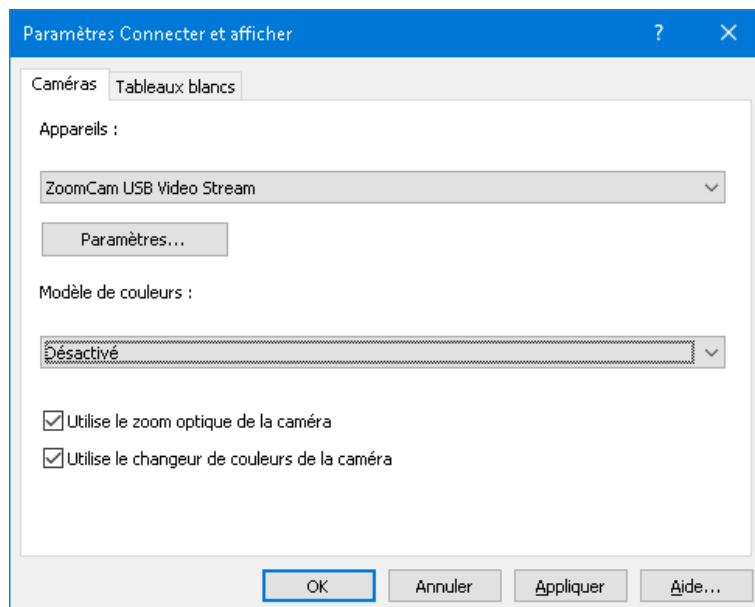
Paramètres Connecter et afficher

?

Caméras

Tableaux blancs

Appareils :

ZoomCam USB Video Stream

Paramètres...

Modèle de couleurs :

Désactivé

Utilise le zoom optique de la caméra

Utilise le changeur de couleurs de la caméra

OK

Annuler

Appliquer

Aide...